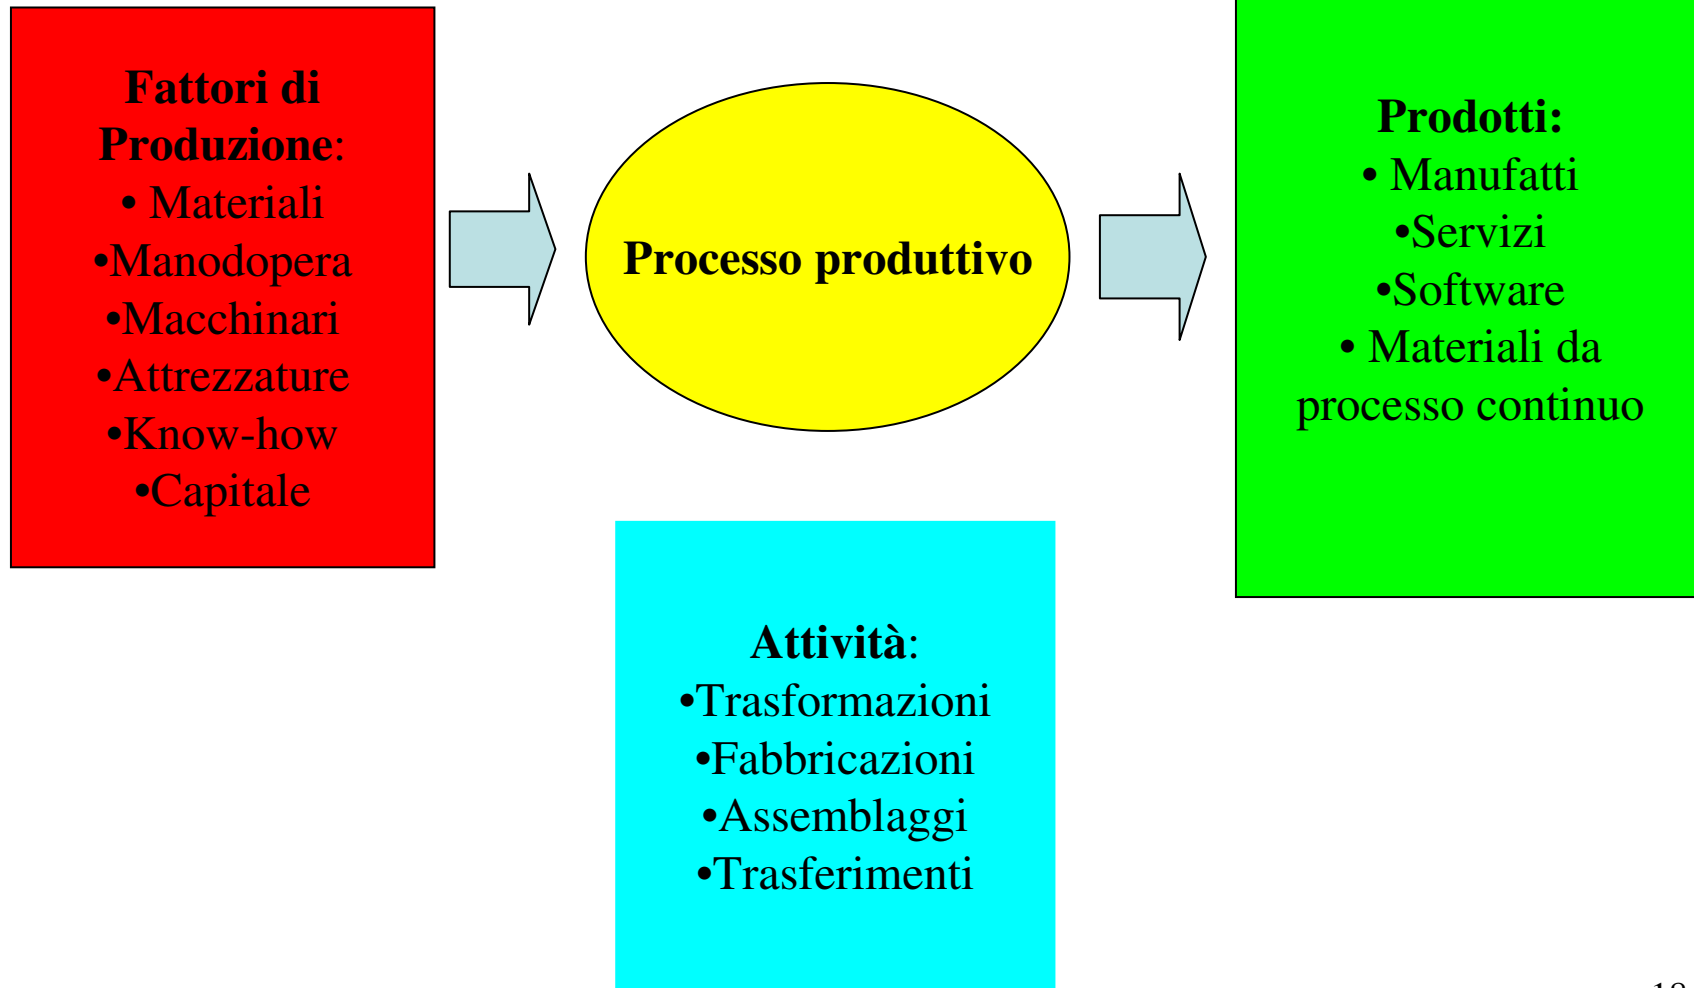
Fattori di Produzione:
• Materiali
•Manodopera
•Macchinari
•Attrezzature
•Know-how
•Capitale

Processo produttivo

Prodotti:
• Manufatti
•Servizi
•Software
• Materiali da processo continuo

Attività:
•Trasformazioni
•Fabbricazioni
•Assemblaggi
•Trasferimenti

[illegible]